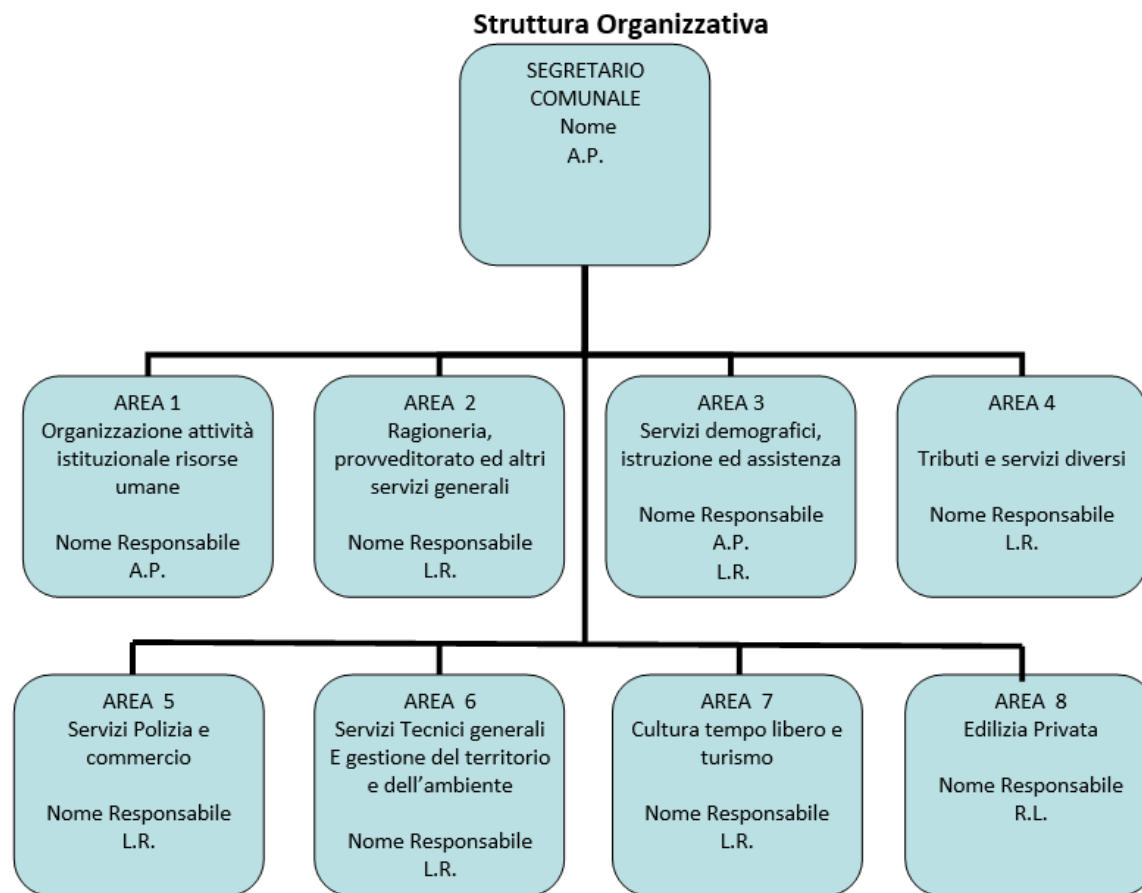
Struttura Organizzativa

SEGRETARIO COMUNALE
Nome
A.P.

AREA 1
Organizzazione attività istituzionale risorse umane

Nome Responsabile
A.P.

AREA 2
Ragioneria, provveditorato ed altri servizi generali

Nome Responsabile
L.R.

AREA 3
Servizi demografici, istruzione ed assistenza

Nome Responsabile
A.P.
L.R.

AREA 4
Tributi e servizi diversi

Nome Responsabile
L.R.

AREA 5
Servizi Polizia e commercio

Nome Responsabile
L.R.

AREA 6
Servizi Tecnici generali E gestione del territorio e dell'ambiente

Nome Responsabile
L.R.

AREA 7
Cultura tempo libero e turismo

Nome Responsabile
L.R.

AREA 8
Edilizia Privata

Nome Responsabile
R.L.